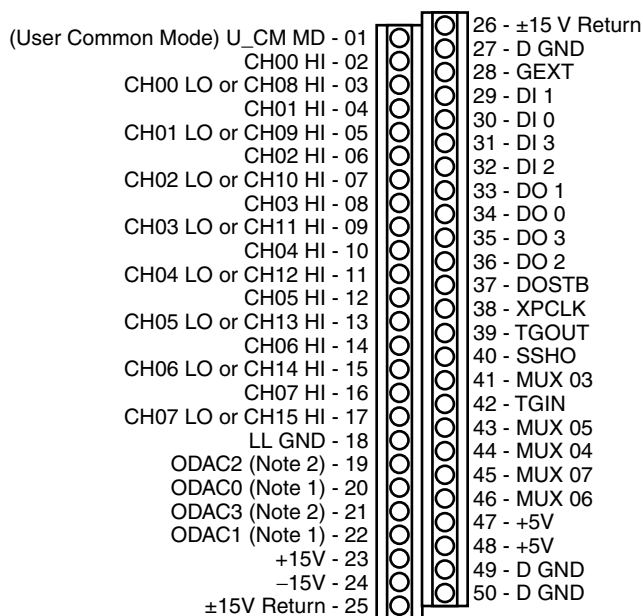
(User Common Mode) U_CM MD - 01
CH00 HI - 02
CH00 LO or CH08 HI - 03
CH01 HI - 04
CH01 LO or CH09 HI - 05
CH02 HI - 06
CH02 LO or CH10 HI - 07
CH03 HI - 08
CH03 LO or CH11 HI - 09
CH04 HI - 10
CH04 LO or CH12 HI - 11
CH05 HI - 12
CH05 LO or CH13 HI - 13
CH06 HI - 14
CH06 LO or CH14 HI - 15
CH07 HI - 16
CH07 LO or CH15 HI - 17
LL GND - 18
ODAC2 (Note 2) - 19
ODAC0 (Note 1) - 20
ODAC3 (Note 2) - 21
ODAC1 (Note 1) - 22
+15V - 23
–15V - 24
±15V Return - 25

26 - ±15 V Return
27 - D GND
28 - GEXT
29 - DI 1
30 - DI 0
31 - DI 3
32 - DI 2
33 - DO 1
34 - DO 0
35 - DO 3
36 - DO 2
37 - DOSTB
38 - XPCLK
39 - TGOUT
40 - SSHO
41 - MUX 03
42 - TGIN
43 - MUX 05
44 - MUX 04
45 - MUX 07
46 - MUX 06
47 - +5V
48 - +5V
49 - D GND
50 - D GND